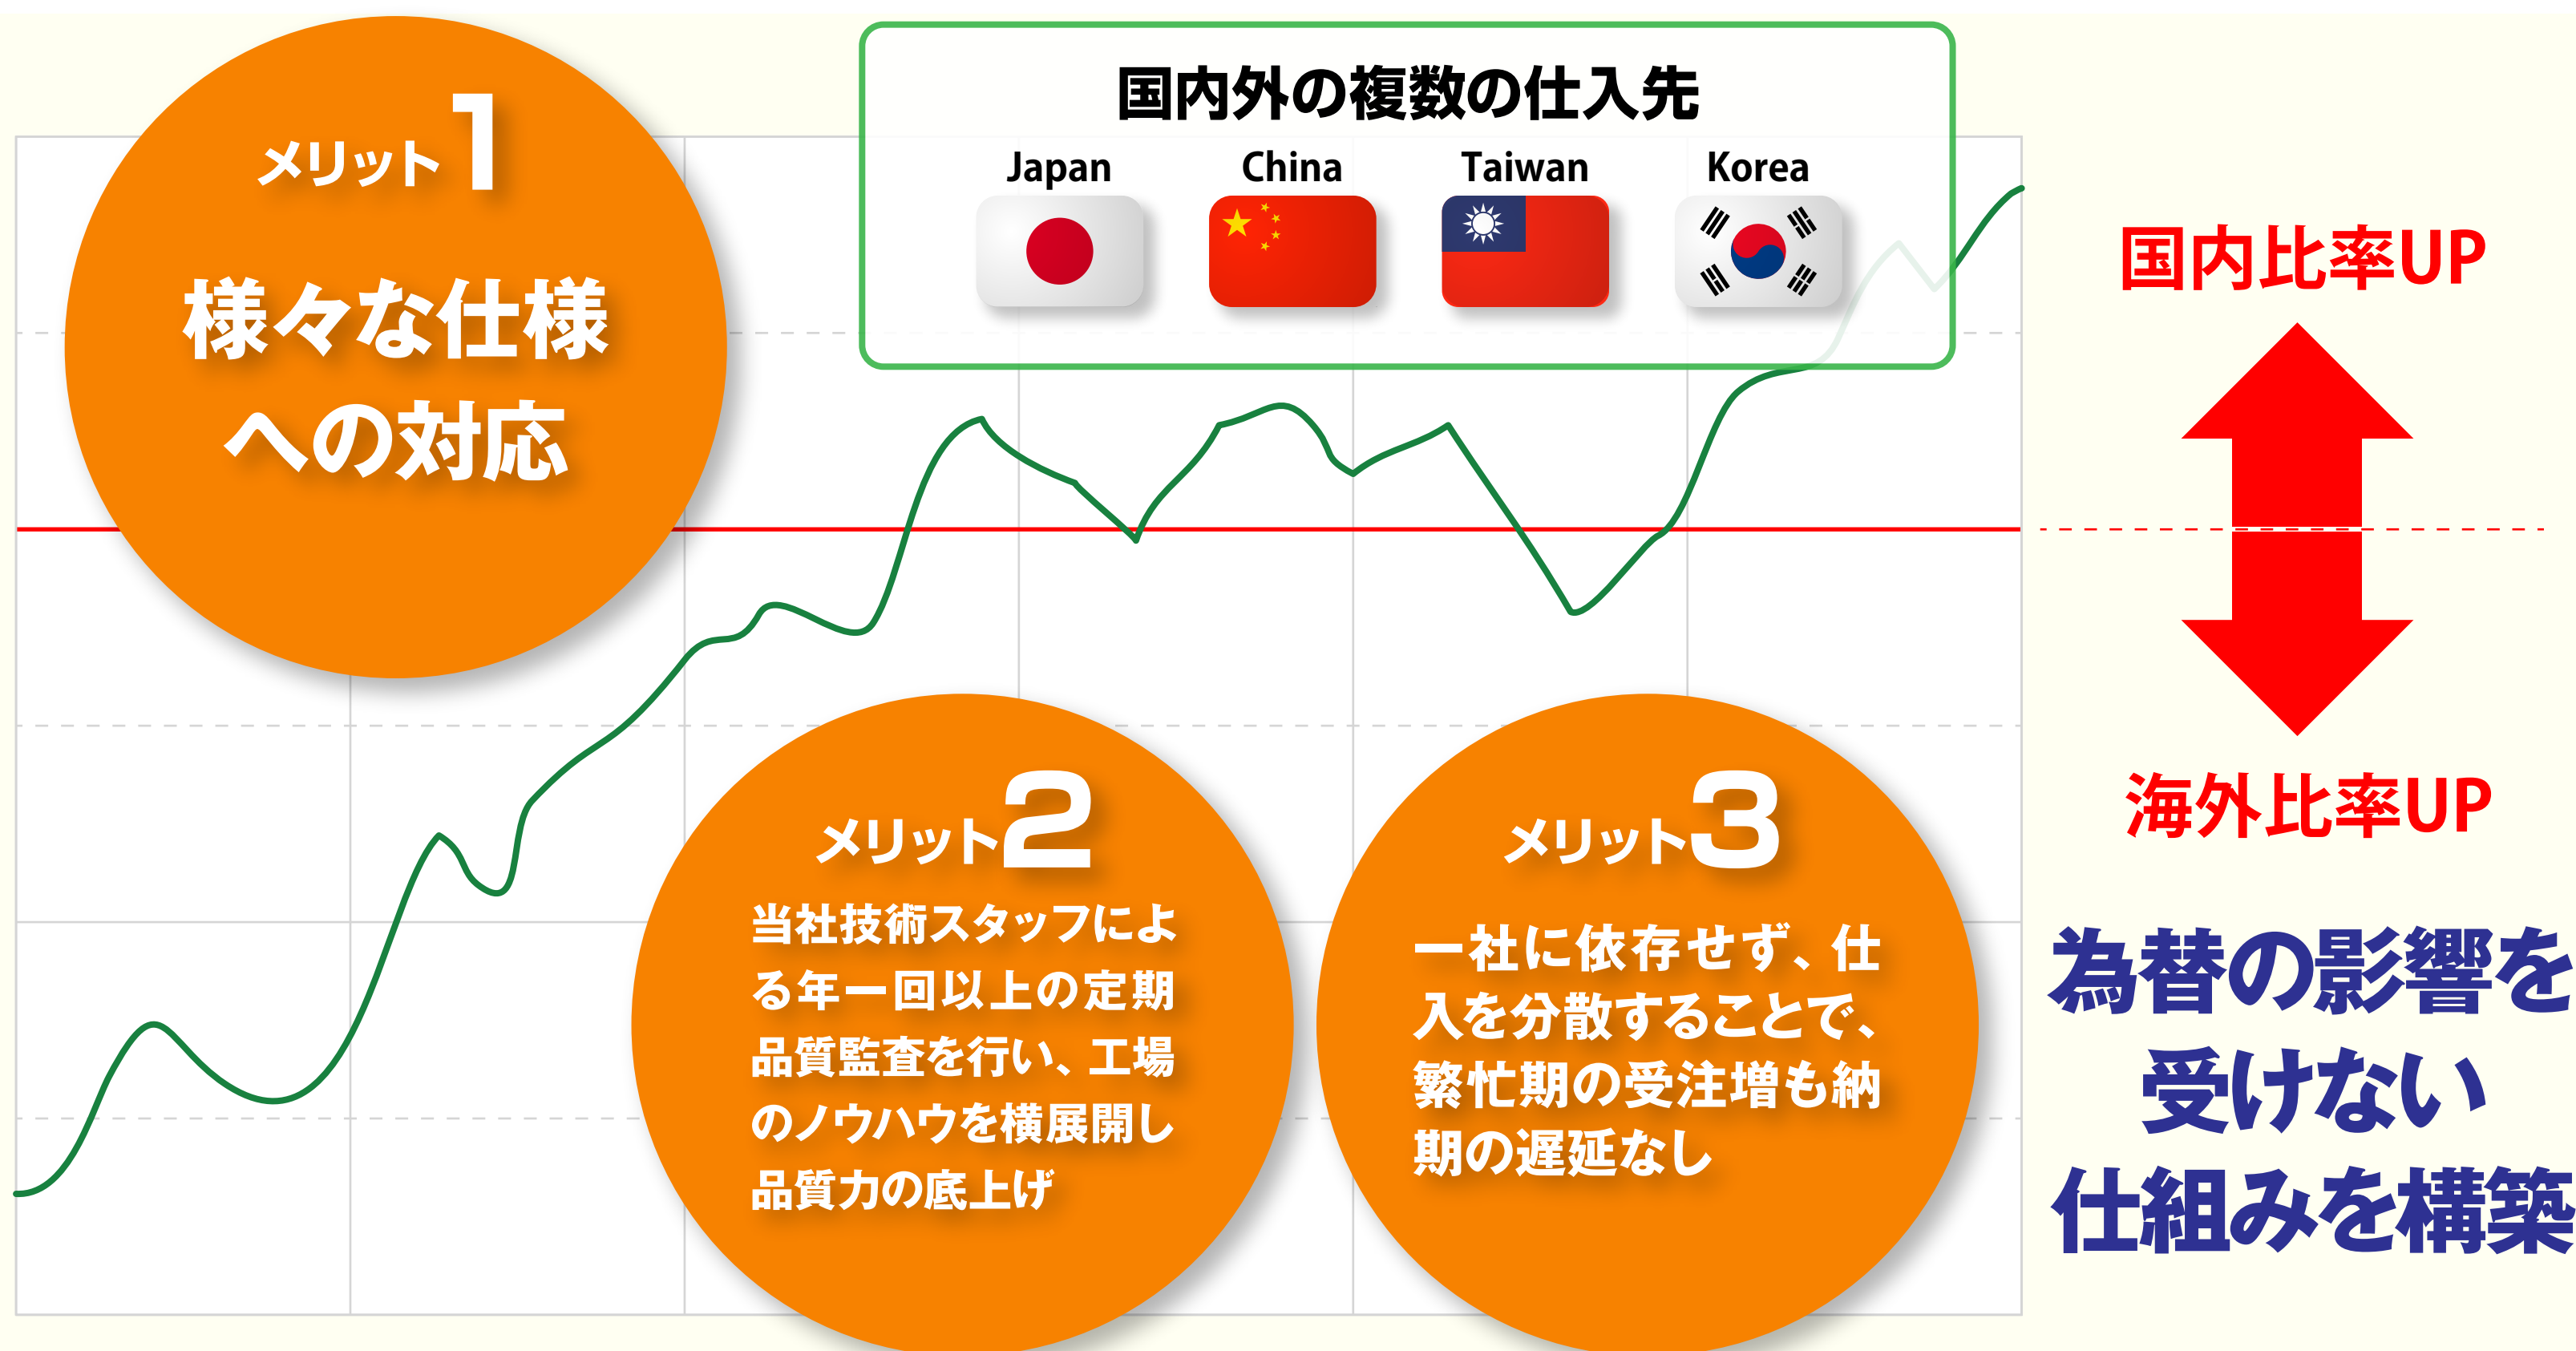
メリット1
様々な仕様への対応

国内外の複数の仕入先
Japan
China
Taiwan
Korea

国内比率UP
海外比率UP

メリット2
当社技術スタッフによる年一回以上の定期品質監査を行い、工場のノウハウを横展開し品質力の底上げ

メリット3
一社に依存せず、仕入を分散することで、繁忙期の受注増も納期の遅延なし

為替の影響を受けない仕組みを構築